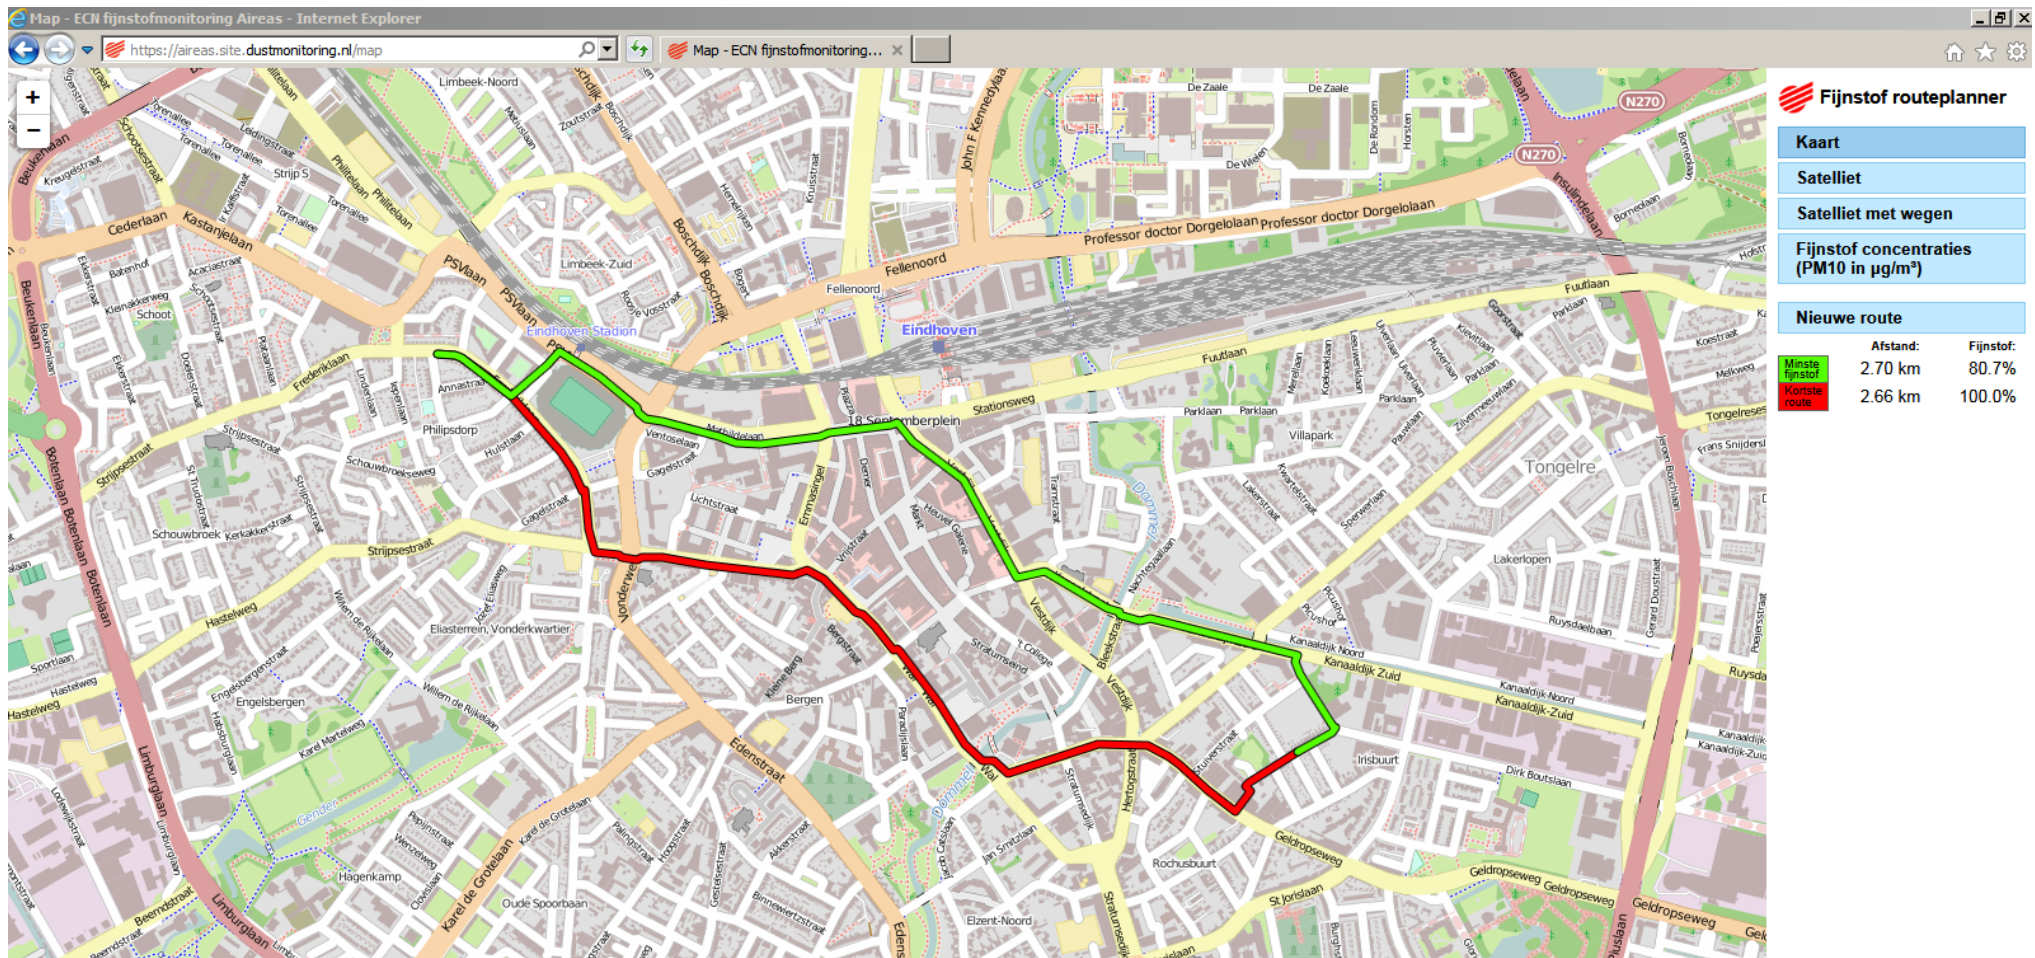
Map - ECN fijnstofmonitoring Aireas - Internet Explorer

https://aireas.site.dustmonitoring.nl/map

Map - ECN fijnstofmonitoring...

+
−

Fijnstof routeplanner

Kaart

Satelliet

Satelliet met wegen

Fijnstof concentraties (PM10 in µg/m³)

Nieuwe route

| | Afstand: | Fijnstof: |
|---|---|---|
| Minste fijnstof | 2.70 km | 80.7% |
| Kortste route | 2.66 km | 100.0% |

Limbeek-Noord
De Zaale
De Zaale
N270
N270
De Wielen
John F Kennedylaan
Professor doctor Dorgelolaan
Professor doctor Dorgelolaan
Insulindelaan
Beukenlaan
Cederlaan
Kastanjelaan
Torenallee
Philitelaan
Strijp S
Limbeek-Zuid
Boschdijk
Fellenoord
Fellenoord
PSVlaan
PSVlaan
Eindhoven Stadion
Eindhoven
Fuutlaan
Fuutlaan
Frederiklaan
Annastraat
Philipsdorp
Stationsweg
18 Septemberplein
Ventoselaan
Mathildelaan
Villapark
Tongelre
Strijpsestraat
Schouwbroek
Strijpsestraat
Lichtstraat
Emmasingel
Vestdijk
Dommel
Lakerlopen
Ruysdaelbaan
Kanaaldijk Noord
Kanaaldijk Zuid
Kanaaldijk-Noord
Kanaaldijk-Zuid
Hastelweg
Sportlaan
Engelsbergen
Eliasterrein, Vonderkwartier
Vonderweg
Bergen
Bergstraat
Edenstraat
Irisbuurt
Dirk Boutslaan
Geldropseweg
Geldropseweg
Geldropseweg
Limburglaan
Botenlaan
Hagenkamp
Karel de Grotelaan
Oude Spoorbaan
Elzent-Noord
Rochusbuurt
St Jorislaan
Stratumsedijk
Hertogstraat
Wal
Tongelresestraat
Frans Snijderslaan
Parklaan
Parklaan
Kleine Berg